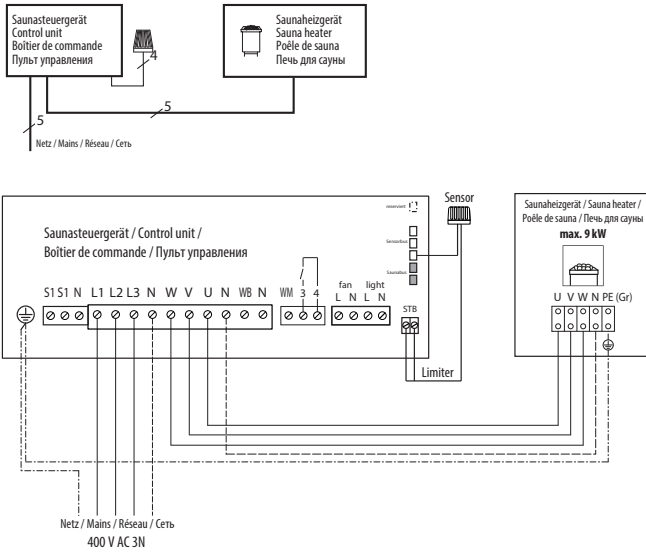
Saunasteuergerät
Control unit
Boîtier de commande
Пульт управления

4

Saunaheizgerät
Sauna heater
Poêle de sauna
Печь для сауны

5

5

Netz / Mains / Réseau / Сеть

Saunasteuergerät / Control unit /
Boîtier de commande / Пульт управления

reserviert

Sensorbus

Saunabus

Sensor

Saunaheizgerät / Sauna heater /
Poêle de sauna / Печь для сауны
max. 9 kW

S1 S1 N L1 L2 L3 N W V U N WB N

WM 3 4

fan light
L N L N

STB

U V W N PE (Gr)

Limiter

Netz / Mains / Réseau / Сеть
400 V AC 3N